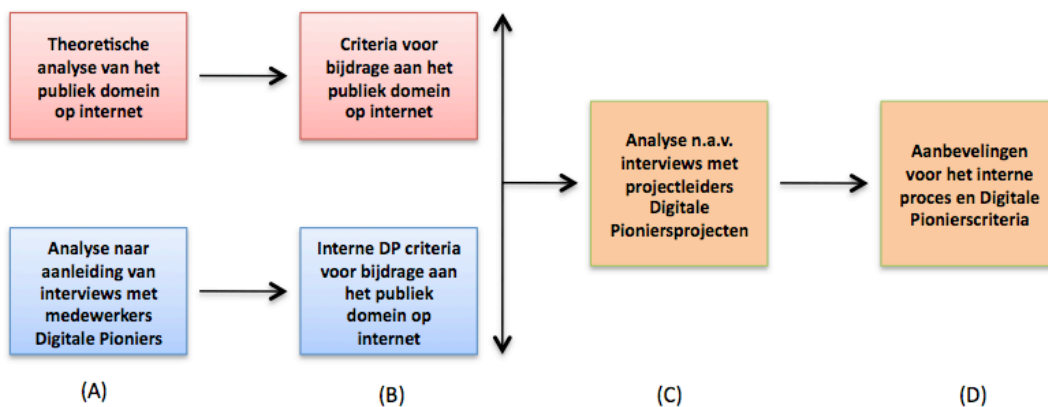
Theoretische analyse van het publiek domein op internet

Criteria voor bijdrage aan het publiek domein op internet

Analyse naar aanleiding van interviews met medewerkers Digitale Pioniers

Interne DP criteria voor bijdrage aan het publiek domein op internet

Analyse n.a.v. interviews met projectleiders Digitale Pioniersprojecten

Aanbevelingen voor het interne proces en Digitale Pionierscriteria

(A)

(B)

(C)

(D)